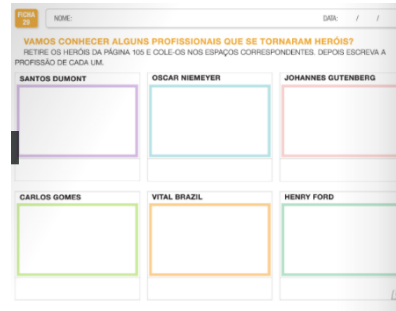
FICHA 28

NOME:

DATA: / /

VAMOS CONHECER ALGUNS PROFISSIONAIS QUE SE TORNARAM HERÓIS?

RETIRE OS HERÓIS DA PÁGINA 105 E COLE-OS NOS ESPAÇOS CORRESPONDENTES. DEPOIS ESCREVA A PROFISSÃO DE CADA UM.

SANTOS DUMONT

OSCAR NIEMEYER

JOHANNES GUTENBERG

CARLOS GOMES

VITAL BRAZIL

HENRY FORD